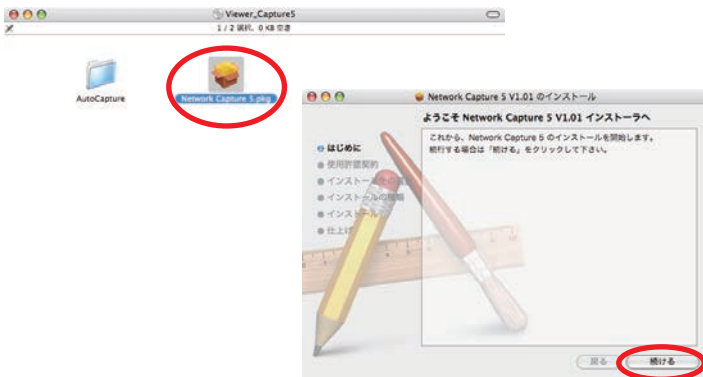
Viewer_Capture5

1 / 2 項目、0 KB 空き

AutoCapture

Network Capture 5.pkg

Network Capture 5 V1.01 のインストール

ようこそ Network Capture 5 V1.01 インストーラへ

● はじめに
● 使用許諾契約
● インストール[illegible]
● インストールの種類
● インストール
● 仕上げ

これから、Network Capture 5 のインストールを開始します。
続行する場合は「続ける」をクリックして下さい。

戻る

続ける